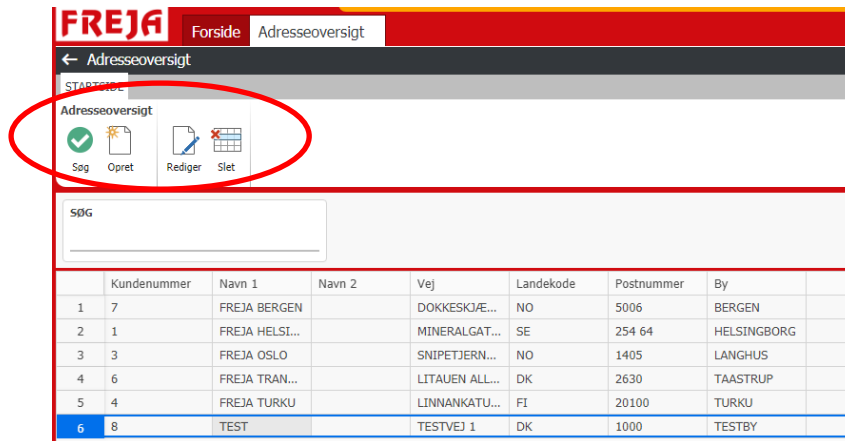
FREJA

Forside Adresseoversigt

← Adresseoversigt

STARTSIDE

Adresseoversigt

Søg Opret Rediger Slet

SØG

| | Kundenummer | Navn 1 | Navn 2 | Vej | Landekode | Postnummer | By |
|---|---|---|---|---|---|---|---|
| 1 | 7 | FREJA BERGEN | | DOKKESKJÆ... | NO | 5006 | BERGEN |
| 2 | 1 | FREJA HELSI... | | MINERALGAT... | SE | 254 64 | HELSINGBORG |
| 3 | 3 | FREJA OSLO | | SNIPETJERN... | NO | 1405 | LANGHUS |
| 4 | 6 | FREJA TRAN... | | LITAUEN ALL... | DK | 2630 | TAASTRUP |
| 5 | 4 | FREJA TURKU | | LINNANKATU... | FI | 20100 | TURKU |
| 6 | 8 | TEST | | TESTVEJ 1 | DK | 1000 | TESTBY |